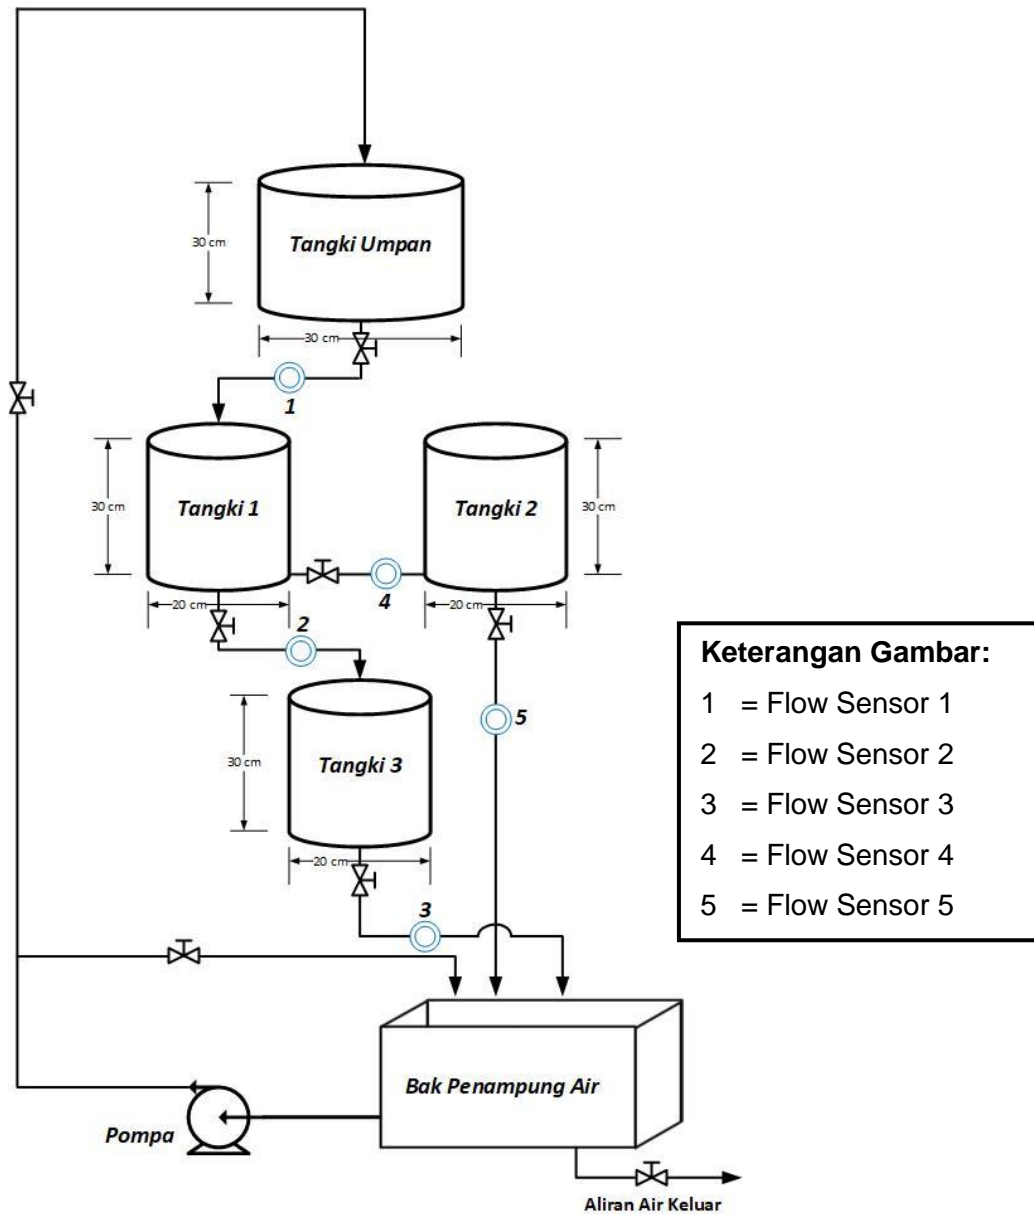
30 cm
Tangki Umpan
30 cm
1
30 cm
Tangki 1
Tangki 2
30 cm
20 cm
4
20 cm
2
30 cm
Tangki 3
5
20 cm
3
Bak Penampung Air
Pompa
Aliran Air Keluar

Keterangan Gambar:
1 = Flow Sensor 1
2 = Flow Sensor 2
3 = Flow Sensor 3
4 = Flow Sensor 4
5 = Flow Sensor 5